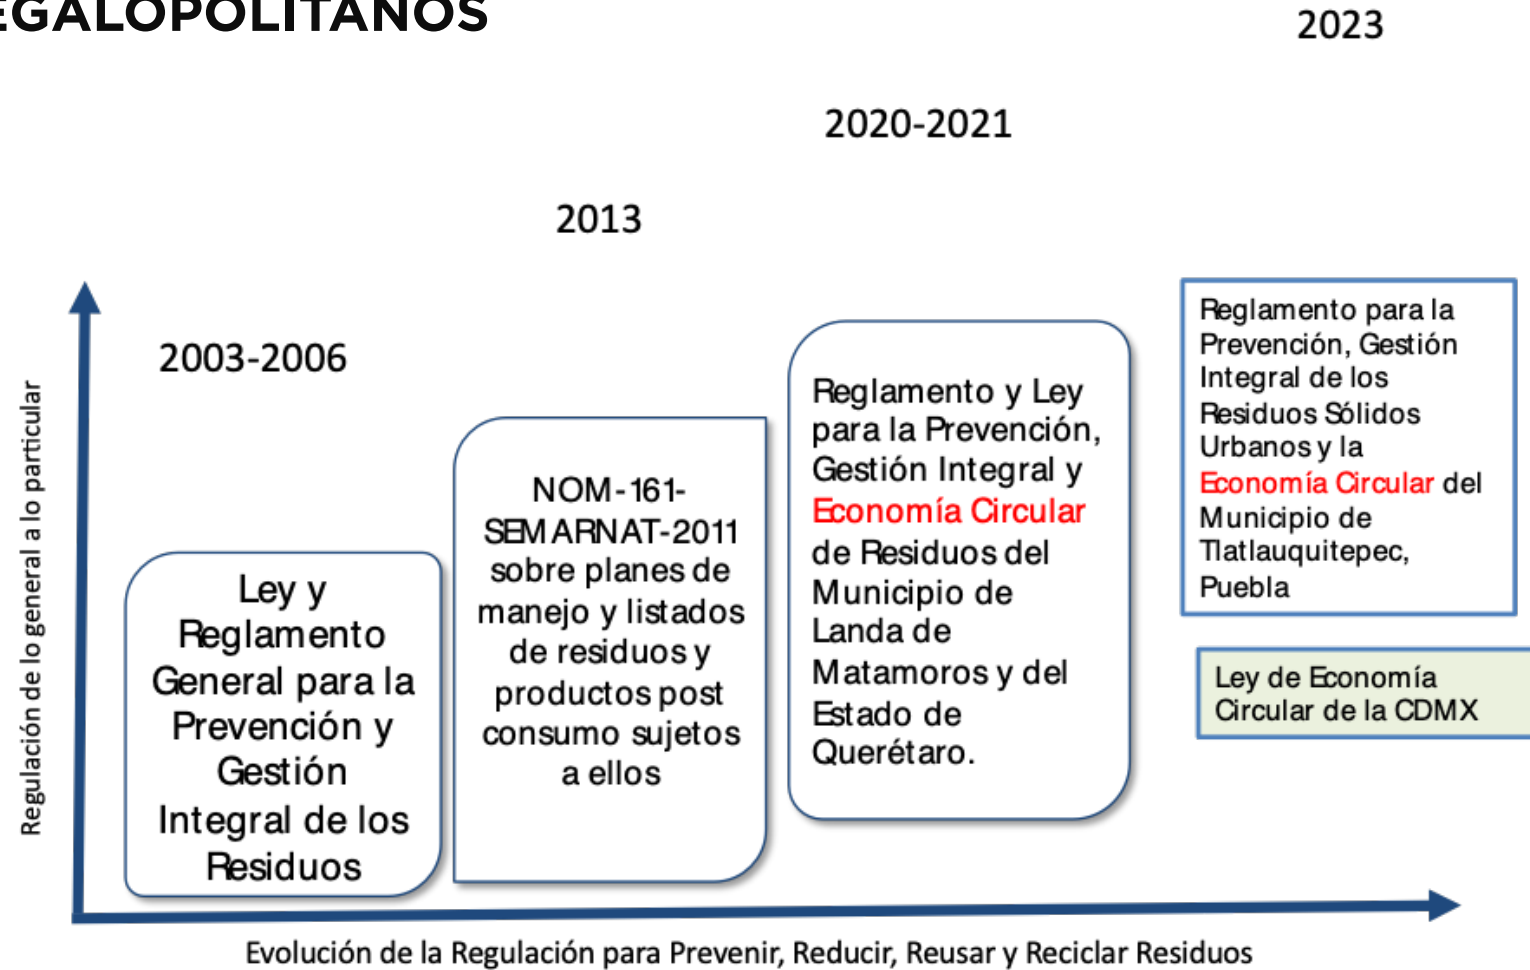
EGALOPOLITANOS

2023

2020-2021

2013

2003-2006

Reglamento para la Prevención, Gestión Integral de los Residuos Sólidos Urbanos y la Economía Circular del Municipio de Tlatlauquitepec, Puebla

Ley de Economía Circular de la CDMX

Ley y Reglamento General para la Prevención y Gestión Integral de los Residuos

NOM-161-SEMARNAT-2011 sobre planes de manejo y listados de residuos y productos post consumo sujetos a ellos

Reglamento y Ley para la Prevención, Gestión Integral y Economía Circular de Residuos del Municipio de Landa de Matamoros y del Estado de Querétaro.

Regulación de lo general a lo particular

Evolución de la Regulación para Prevenir, Reducir, Reusar y Reciclar Residuos